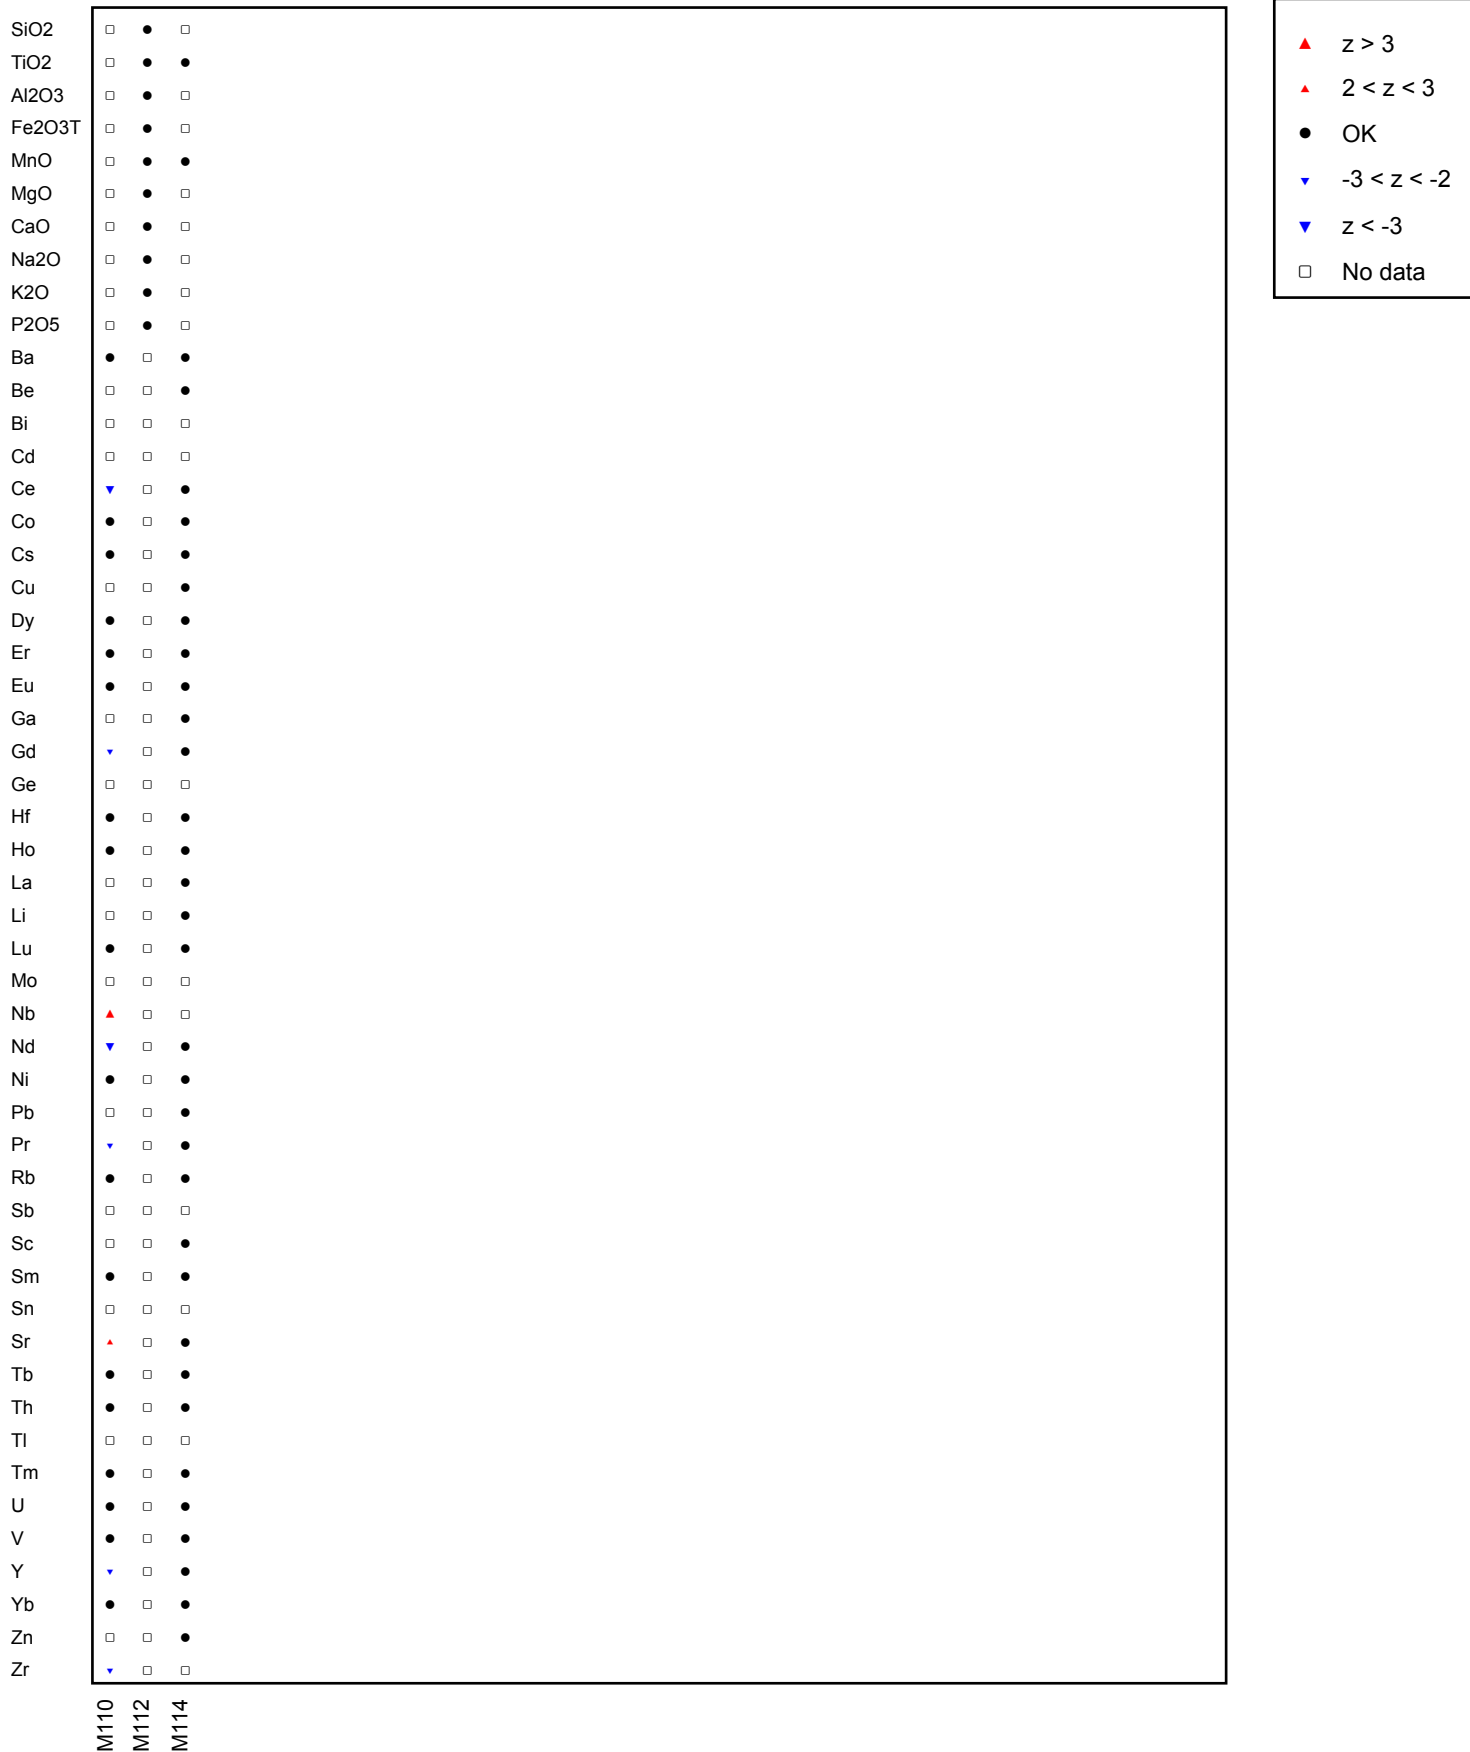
SiO2
TiO2
Al2O3
Fe2O3T
MnO
MgO
CaO
Na2O
K2O
P2O5
Ba
Be
Bi
Cd
Ce
Co
Cs
Cu
Dy
Er
Eu
Ga
Gd
Ge
Hf
Ho
La
Li
Lu
Mo
Nb
Nd
Ni
Pb
Pr
Rb
Sb
Sc
Sm
Sn
Sr
Tb
Th
Tl
Tm
U
V
Y
Yb
Zn
Zr

M110
M112
M114

z > 3
2 < z < 3
OK
-3 < z < -2
z < -3
No data